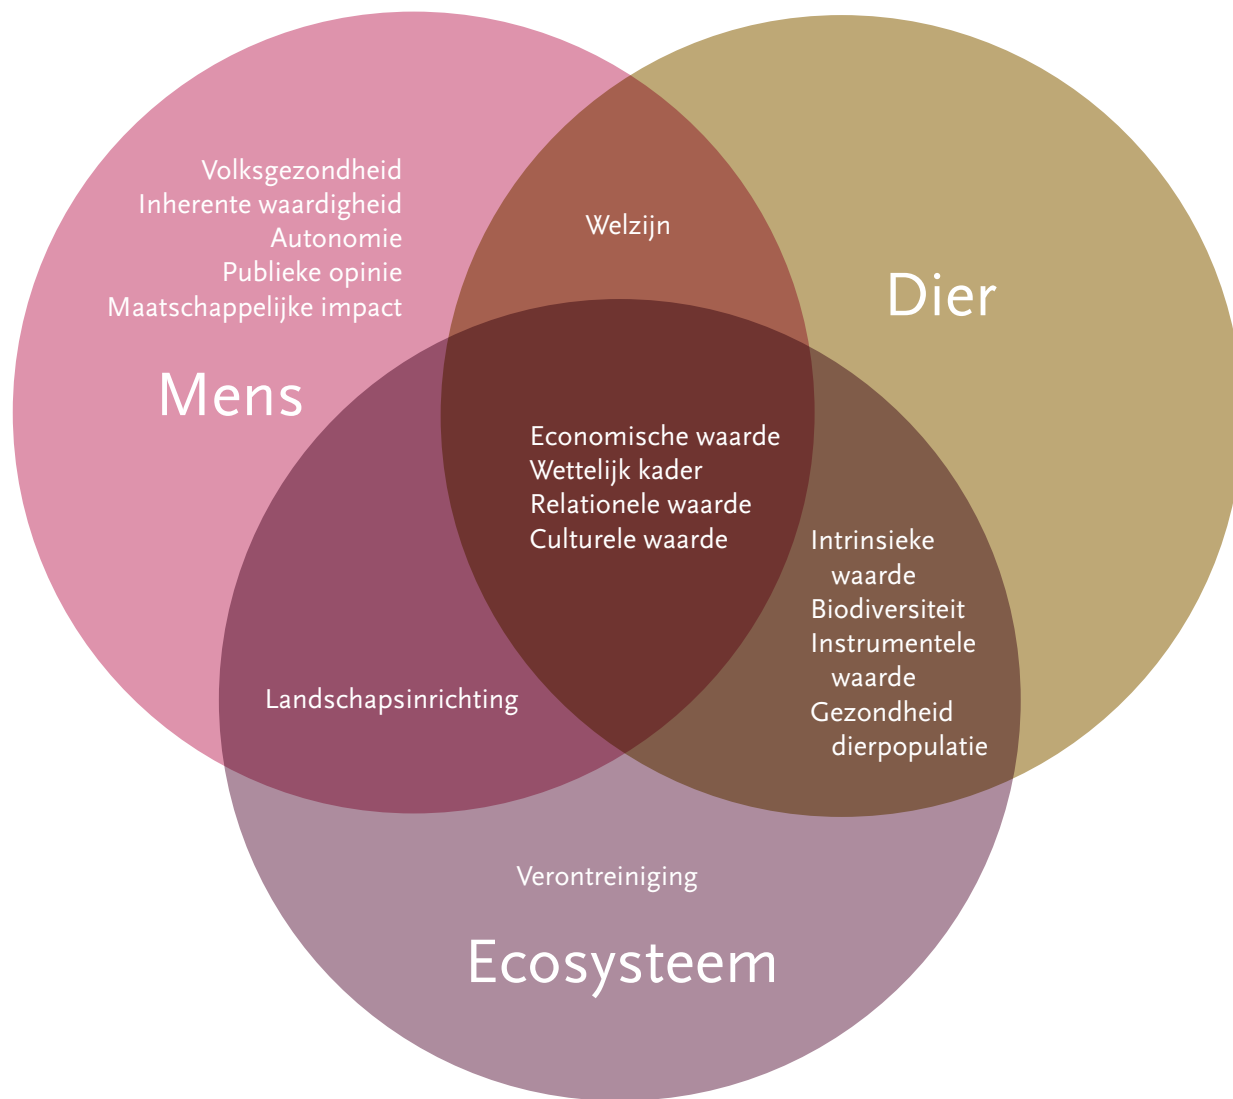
Volksgezondheid
Inherente waardigheid
Autonomie
Publieke opinie
Maatschappelijke impact

Mens

Welzijn

Dier

Economische waarde
Wettelijk kader
Relationele waarde
Culturele waarde

Intrinsieke waarde
Biodiversiteit
Instrumentele waarde
Gezondheid dierpopulatie

Landschapsinrichting

Verontreiniging

Ecosysteem